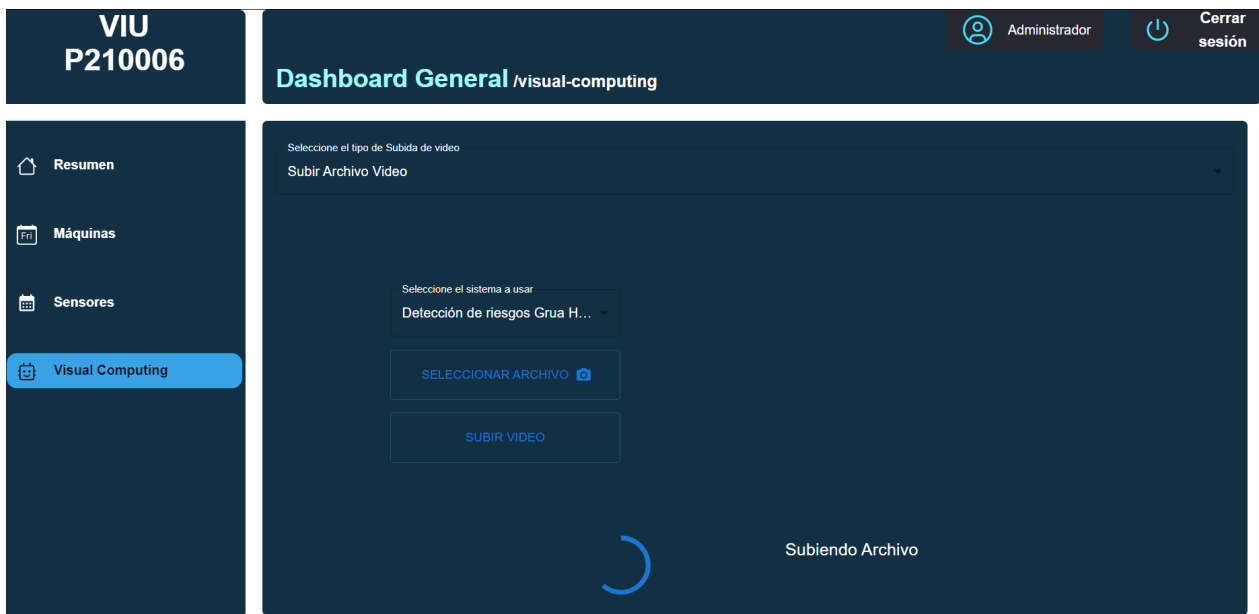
VIU
P210006

Dashboard General /visual-computing

Administrador

Cerrar sesión

Resumen

Fri Máquinas

Sensores

Visual Computing

Seleccione el tipo de Subida de video
Subir Archivo Video

Seleccione el sistema a usar
Detección de riesgos Grua H...

SELECCIONAR ARCHIVO

SUBIR VIDEO

Subiendo Archivo